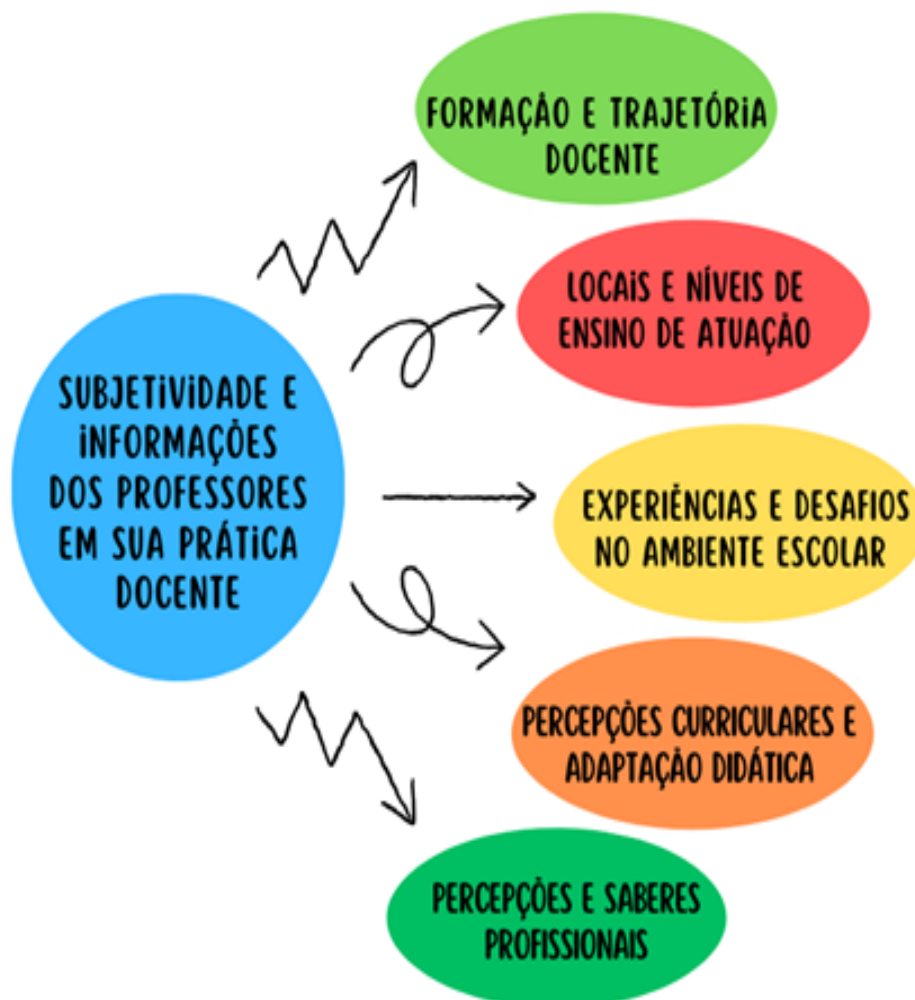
SUBJETIVIDADE E INFORMAÇÕES DOS PROFESSORES EM SUA PRÁTICA DOCENTE

FORMAÇÃO E TRAJETÓRIA DOCENTE

LOCAIS E NÍVEIS DE ENSINO DE ATUAÇÃO

EXPERIÊNCIAS E DESAFIOS NO AMBIENTE ESCOLAR

PERCEPÇÕES CURRICULARES E ADAPTAÇÃO DIDÁTICA

PERCEPÇÕES E SABERES PROFISSIONAIS